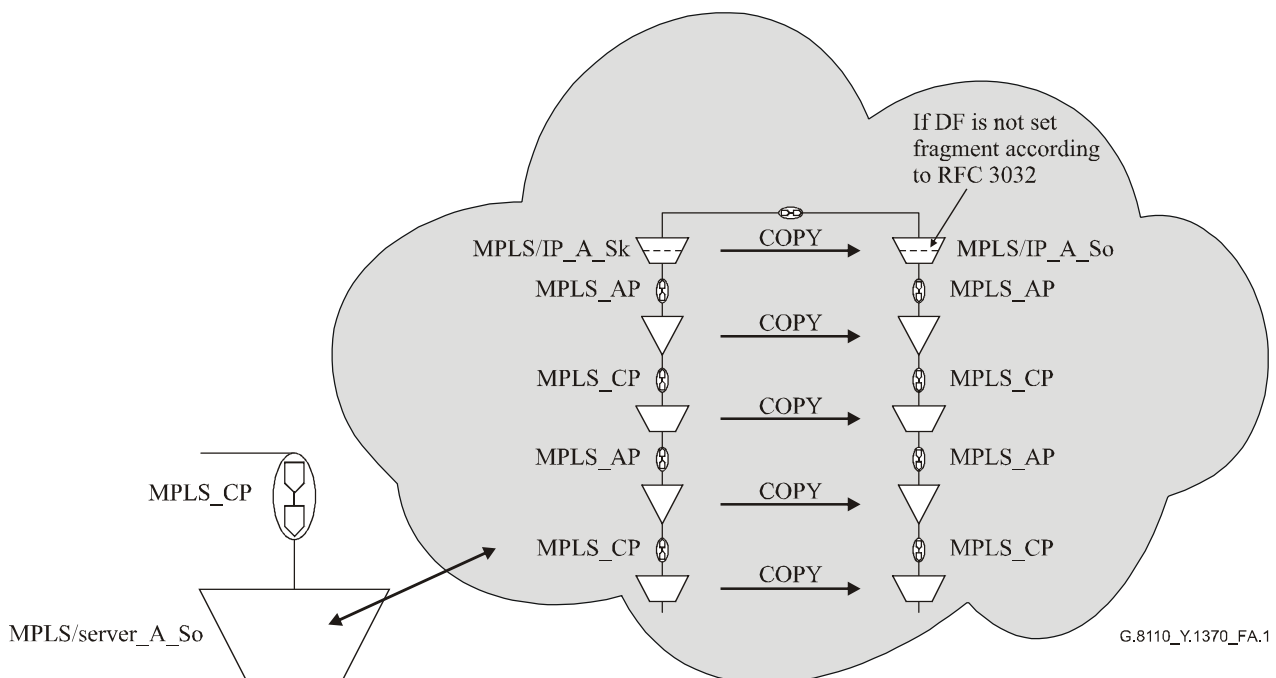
If DF is not set fragment according to RFC 3032

MPLS/IP_A_Sk
COPY
MPLS/IP_A_So

MPLS_AP
MPLS_AP
COPY

MPLS_CP
MPLS_CP
COPY

MPLS_AP
MPLS_AP
COPY

MPLS_CP
MPLS_CP
COPY

MPLS_CP

MPLS/server_A_So

G.8110_Y.1370_FA.1